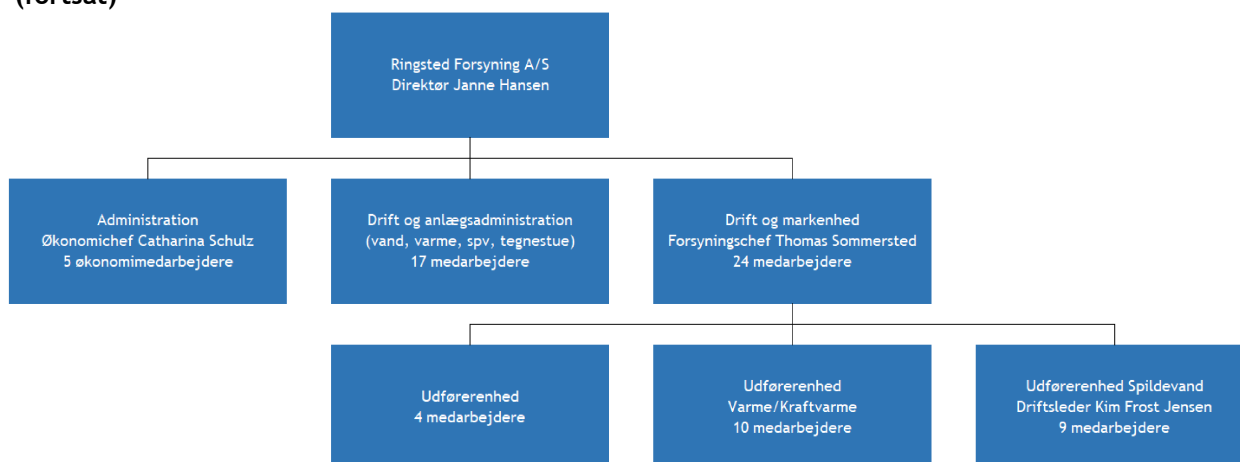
(fortsat)

Ringsted Forsyning A/S
Direktør Janne Hansen

Administration
Økonomichef Catharina Schulz
5 økonomimedarbejdere

Drift og anlægsadministration
(vand, varme, spv, tegnestue)
17 medarbejdere

Drift og markenhed
Forsyningschef Thomas Sommersted
24 medarbejdere

Udførerenhed
4 medarbejdere

Udførerenhed
Varme/Kraftvarme
10 medarbejdere

Udførerenhed Spildevand
Driftsleder Kim Frost Jensen
9 medarbejdere